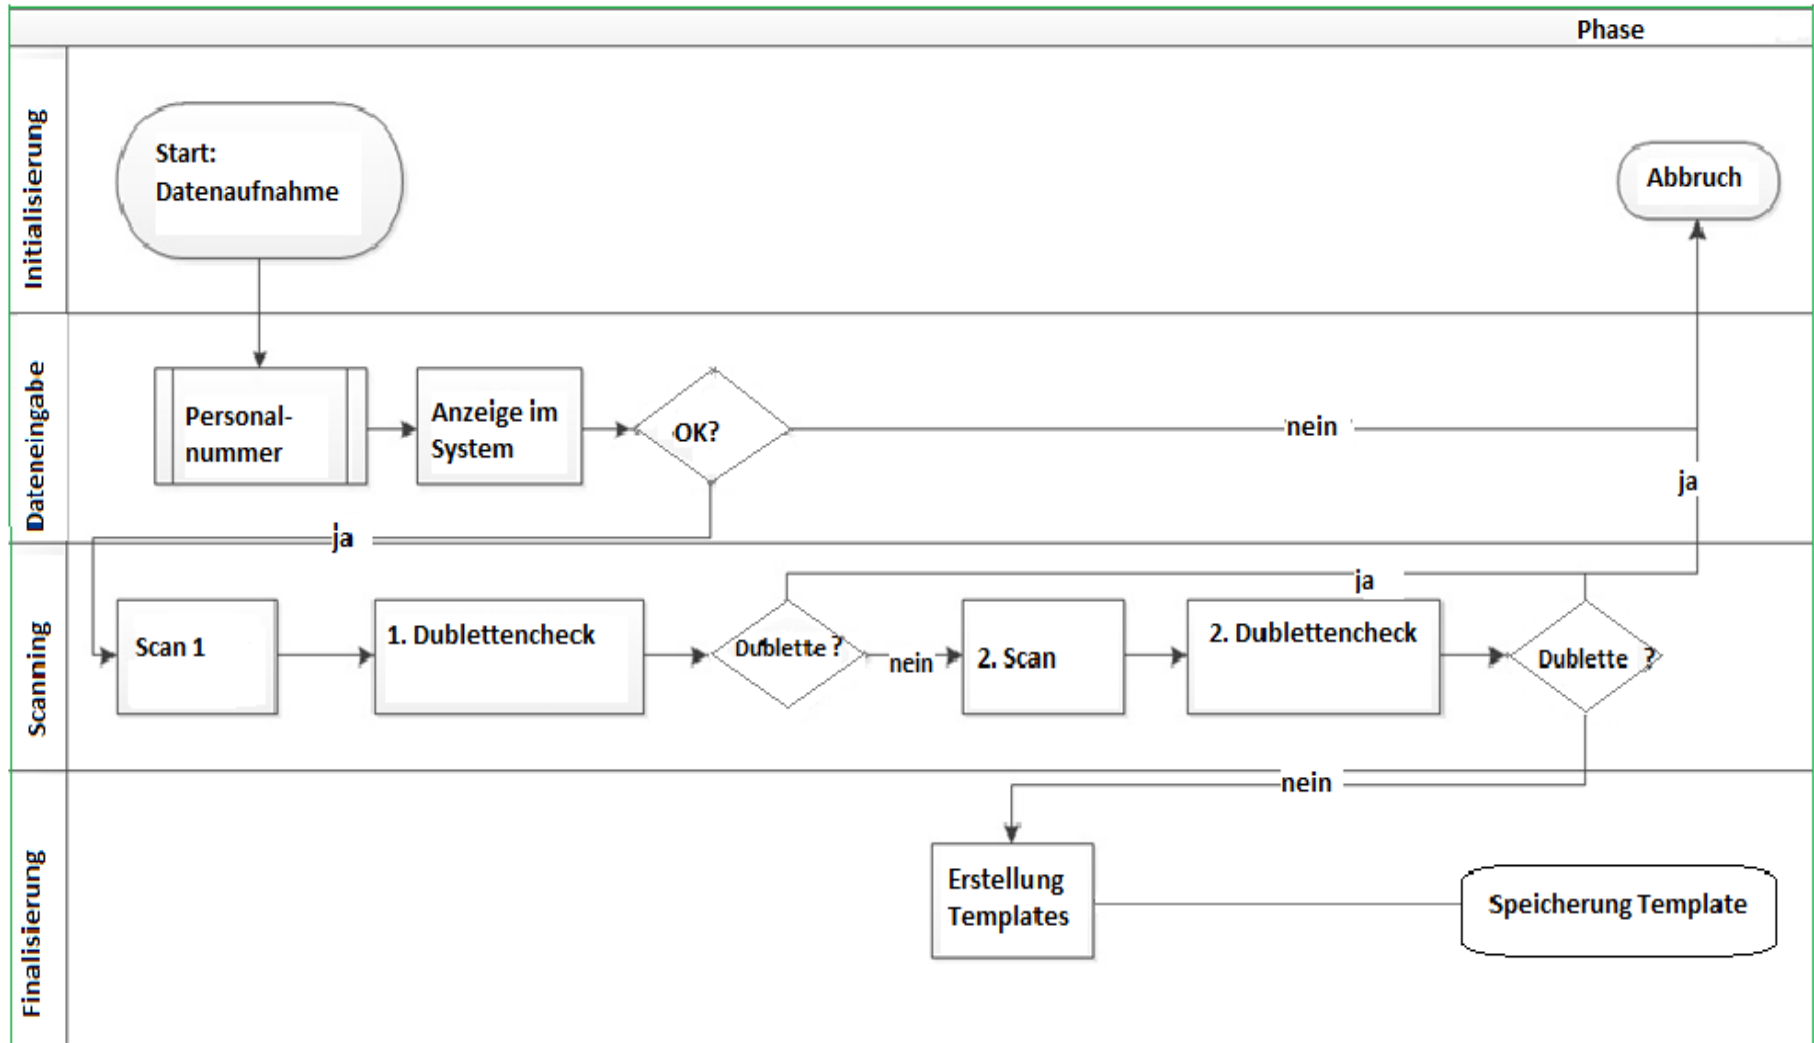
Phase

Initialisierung

Start: Datenaufnahme

Abbruch

Dateneingabe

Personalnummer

Anzeige im System

OK?

nein

ja

ja

Scanning

Scan 1

1. Dublettencheck

Dublette ?

nein

2. Scan

2. Dublettencheck

ja

Dublette ?

nein

Finalisierung

Erstellung Templates

Speicherung Template